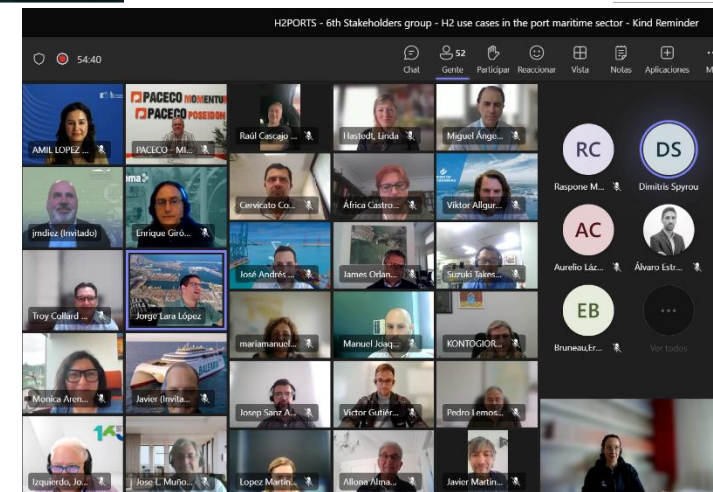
H2PORTS - 6th Stakeholders group - H2 use cases in the port maritime sector - Kind Reminder

54:40

Chat
52
Gente
Participar
Reaccionar
Vista
Notas
Aplicaciones

AMIL LOPEZ ...
PACECO MOMENTUM
PACECO POSEIDON
PACECO - MI...
Raúl Cascajo ...
Hastedt, Linda
Miguel Ánge...
jmdiez (Invitado)
Enrique Giró...
Cervicato Co...
África Castro...
Viktor Allgur...
Troy Collard ...
Jorge Lara López
José Andrés ...
James Orlan...
Suzuki Takes...
mariamanuel...
Manuel Joaq...
KONTOGIOR...
Monica Aren...
Javier (Invita...
Josep Sanz A...
Victor Gutiér...
Pedro Lemos...
Izquierdo, Jo...
Jose L. Muño...
Lopez Martin...
Allona Alma...
Javier Martin...

RC
Raspone M...
DS
Dimitris Spyrou
AC
Aurelio Láz...
Álvaro Estr...
EB
Bruneau,Er...
Ver todos